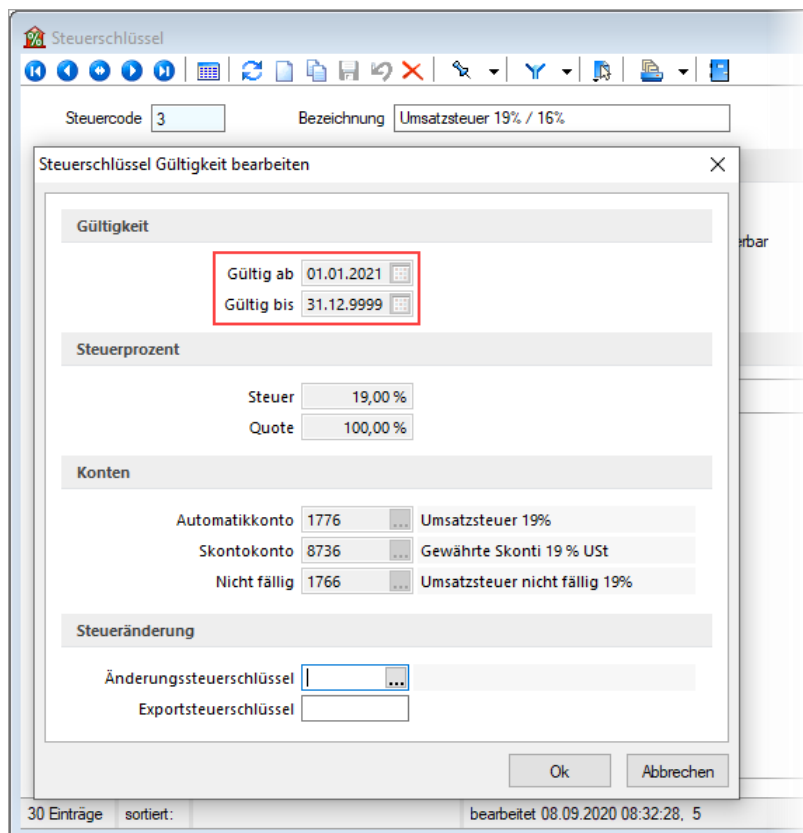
Steuerschlüssel

Steuercode 3

Bezeichnung Umsatzsteuer 19% / 16%

Steuerschlüssel Gültigkeit bearbeiten

Gültigkeit

Gültig ab 01.01.2021

Gültig bis 31.12.9999

Steuerprozent

Steuer 19,00 %

Quote 100,00 %

Konten

Automatikkonto 1776 ... Umsatzsteuer 19%

Skontokonto 8736 ... Gewährte Skonti 19 % USt

Nicht fällig 1766 ... Umsatzsteuer nicht fällig 19%

Steueränderung

Änderungssteuerschlüssel ...

Exportsteuerschlüssel

Ok

Abbrechen

erbar

30 Einträge

sortiert:

bearbeitet 08.09.2020 08:32:28, 5